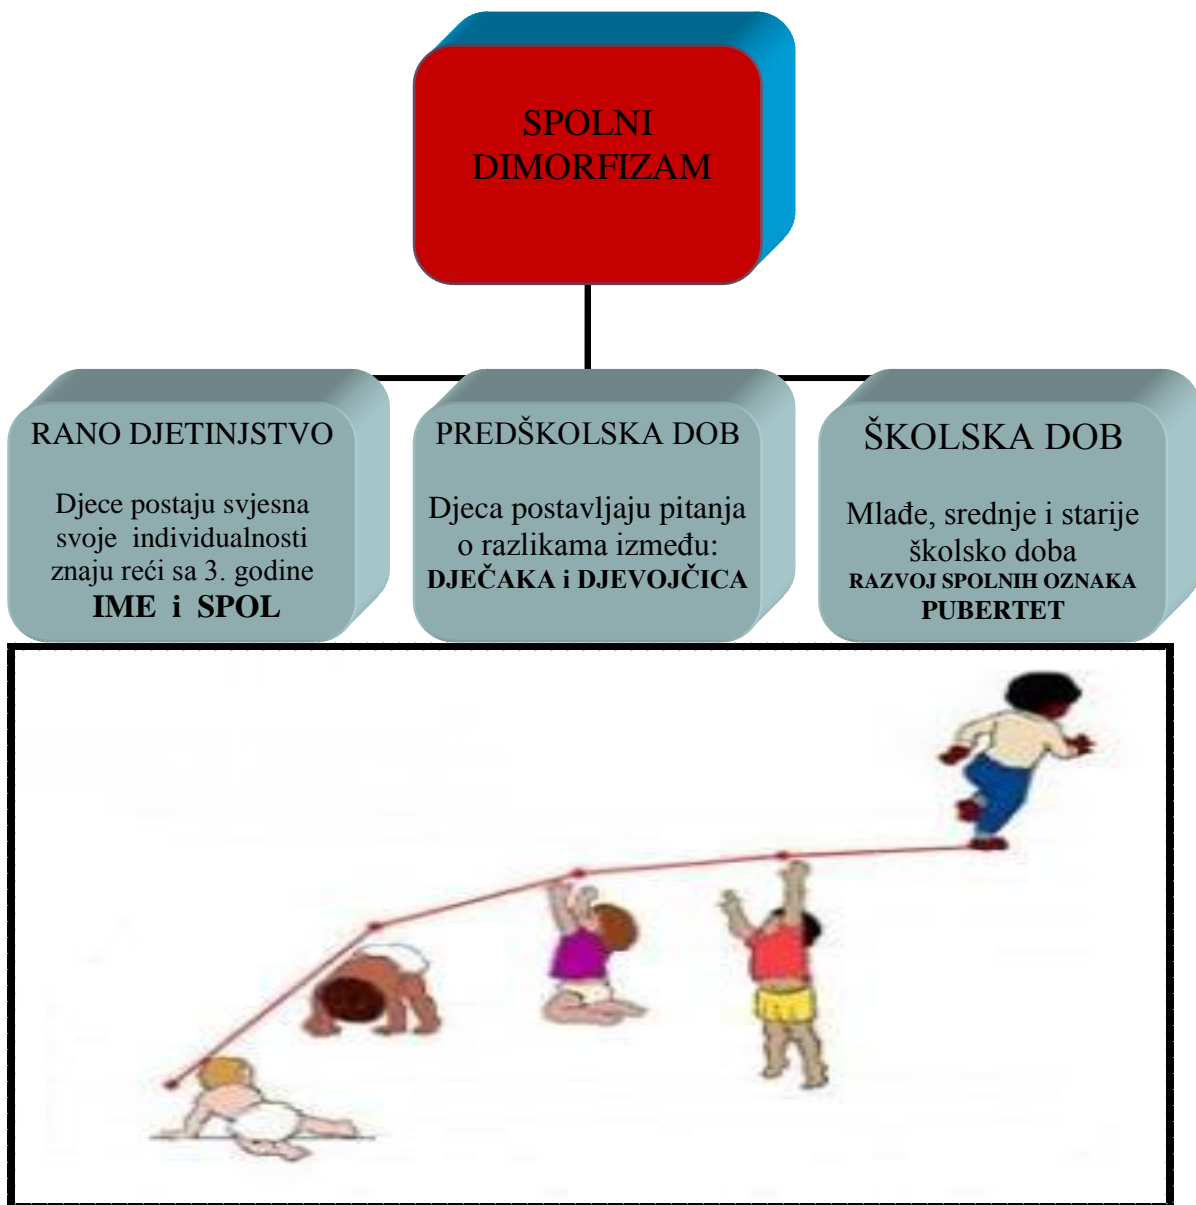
SPOLNI DIMORFIZAM

RANO DJETINJSTVO

Djece postaju svjesna svoje individualnosti znaju reći sa 3. godine
**IME i SPOL**

PREDŠKOLSKA DOB

Djeca postavljaju pitanja o razlikama između:
**DJEČAKA i DJEVOJČICA**

ŠKOLSKA DOB

Mlađe, srednje i starije školsko doba
**RAZVOJ SPOLNIH OZNAKA**
**PUBERTET**